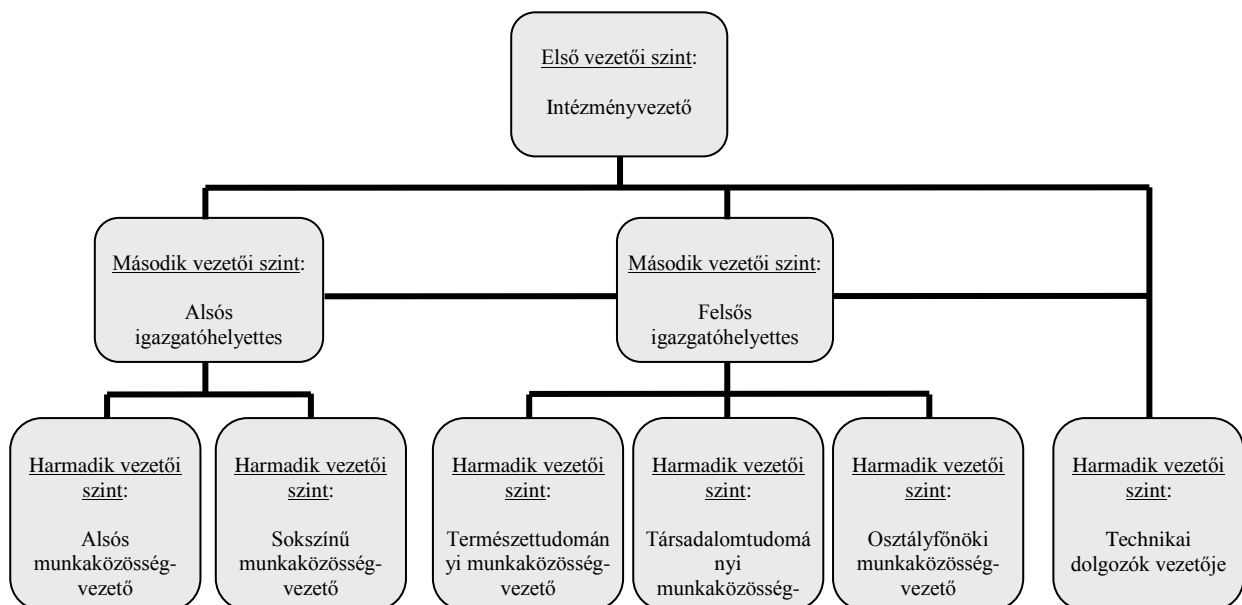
Első vezetői szint:

Intézményvezető

Második vezetői szint:

Alsós igazgatóhelyettes

Második vezetői szint:

Felsős igazgatóhelyettes

Harmadik vezetői szint:

Alsós munkaközösség-vezető

Harmadik vezetői szint:

Sokszínű munkaközösség-vezető

Harmadik vezetői szint:

Természettudományi munkaközösség-vezető

Harmadik vezetői szint:

Társadalomtudományi munkaközösség-

Harmadik vezetői szint:

Osztályfőnöki munkaközösség-vezető

Harmadik vezetői szint:

Technikai dolgozók vezetője